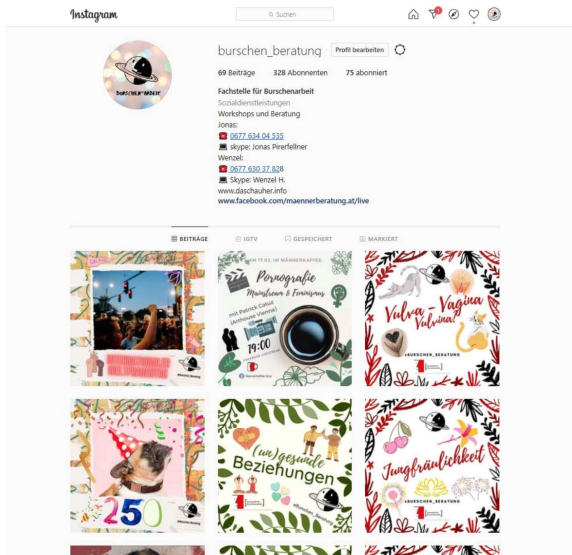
Instagram

Suchen

1

BURSCHEN*ARBEIT

burschen_beratung Profil bearbeiten

69 Beiträge 328 Abonnenten 75 abonniert

Fachstelle für Burschenarbeit
Sozialdienstleistungen
Workshops und Beratung
Jonas:
0677 634 04 535
skype: Jonas Pirerfellner
Wenzel:
0677 630 37 828
Skype: Wenzel H.
www.daschauher.info
www.facebook.com/maennerberatung.at/live

BEITRÄGE IGTV GESPEICHERT MARKIERT

AM 17.02. IM MÄNNERKAFFEE
Pornografie
Mainstream & Feminismus
mit Patrick Catuz (Anthology Vienna)
19:00

Vulva - Vagina - Vulvina!
BURSCHEN_BERATUNG

250

(un)gesunde Beziehungen

Jungfräulichkeit
BURSCHEN_BERATUNG